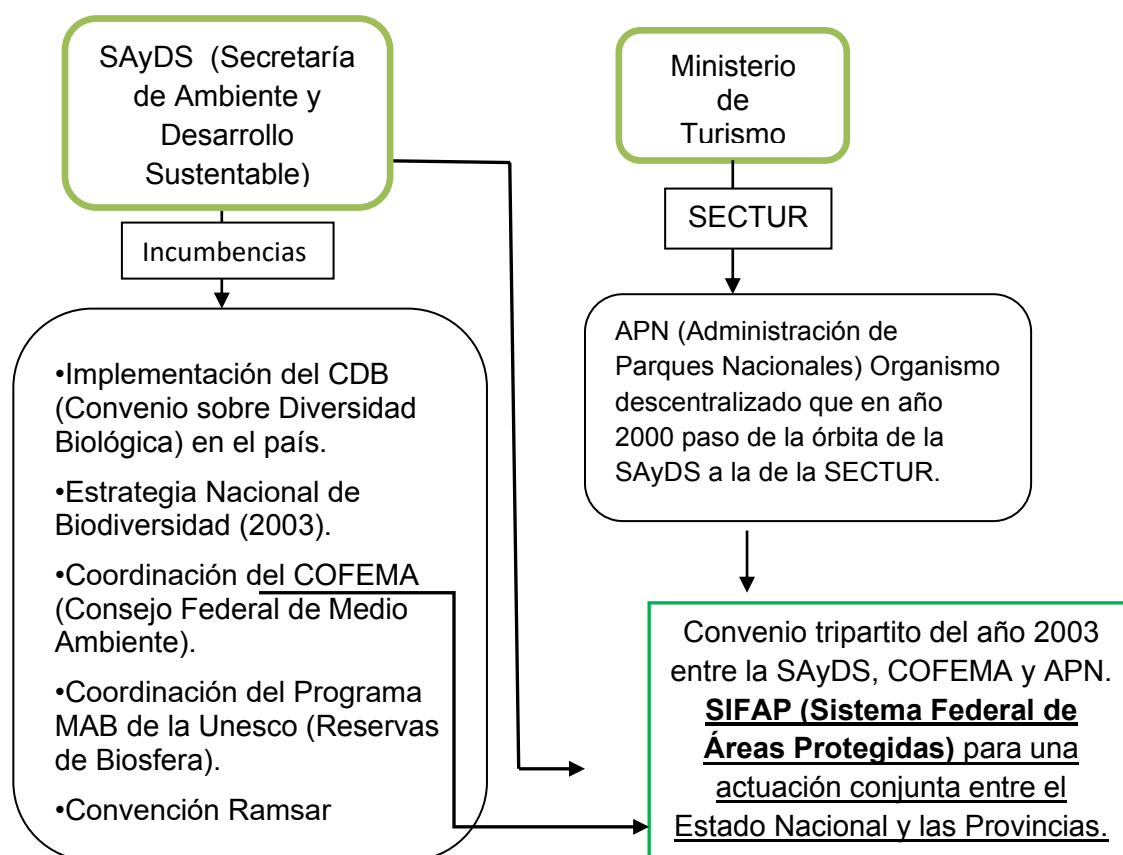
SAyDS (Secretaría de Ambiente y Desarrollo Sustentable)

Incumbencias

•Implementación del CDB (Convenio sobre Diversidad Biológica) en el país.

•Estrategia Nacional de Biodiversidad (2003).

•Coordinación del COFEMA (Consejo Federal de Medio Ambiente).

•Coordinación del Programa MAB de la Unesco (Reservas de Biosfera).

•Convención Ramsar

Ministerio de Turismo

SECTUR

APN (Administración de Parques Nacionales) Organismo descentralizado que en año 2000 paso de la órbita de la SAyDS a la de la SECTUR.

Convenio tripartito del año 2003 entre la SAyDS, COFEMA y APN. **SIFAP (Sistema Federal de Áreas Protegidas)** para una actuación conjunta entre el Estado Nacional y las Provincias.